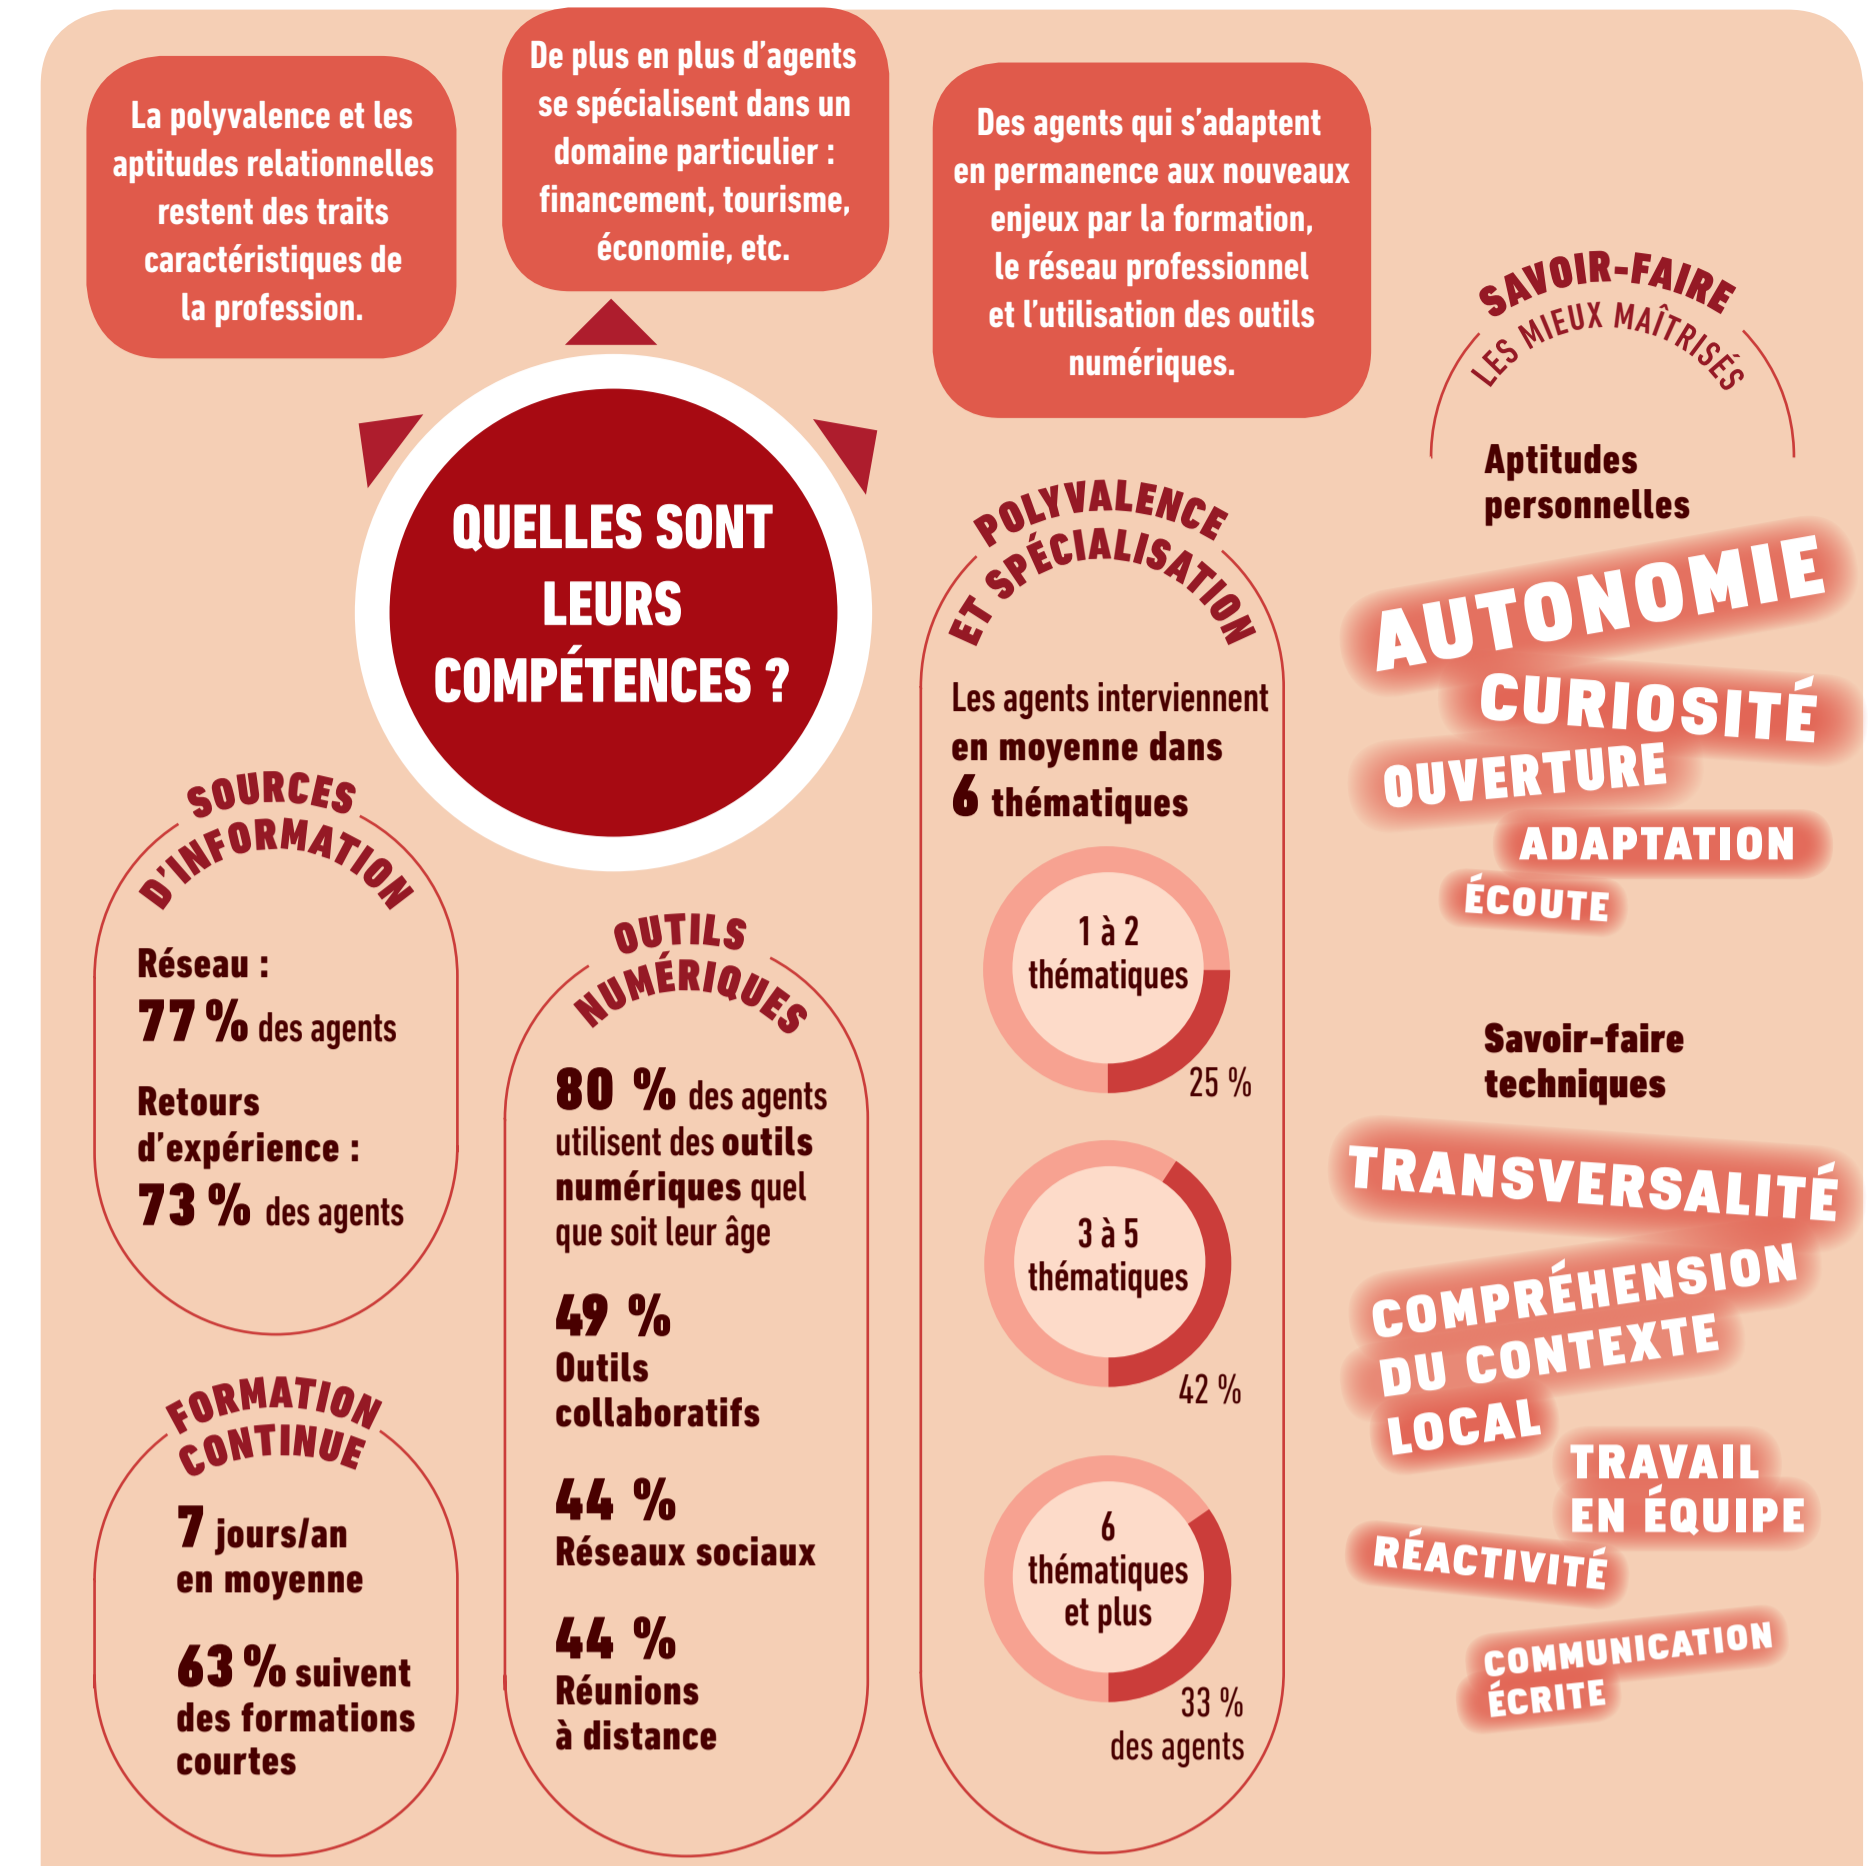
La polyvalence et les aptitudes relationnelles restent des traits caractéristiques de la profession.

De plus en plus d'agents se spécialisent dans un domaine particulier : financement, tourisme, économie, etc.

Des agents qui s'adaptent en permanence aux nouveaux enjeux par la formation, le réseau professionnel et l'utilisation des outils numériques.

QUELLES SONT LEURS COMPÉTENCES ?

SAVOIR-FAIRE LES MIEUX MAÎTRISÉS

Aptitudes personnelles

AUTONOMIE
CURIOSITÉ
OUVERTURE
ADAPTATION
ÉCOUTE

Savoir-faire techniques

TRANSVERSALITÉ
COMPRÉHENSION DU CONTEXTE LOCAL
TRAVAIL EN ÉQUIPE
RÉACTIVITÉ
COMMUNICATION ÉCRITE

POLYVALENCE ET SPÉCIALISATION

Les agents interviennent en moyenne dans 6 thématiques

1 à 2 thématiques
25 %

3 à 5 thématiques
42 %

6 thématiques et plus
33 % des agents

SOURCES D'INFORMATION

Réseau :
77 % des agents

Retours d'expérience :
73 % des agents

OUTILS NUMÉRIQUES

80 % des agents utilisent des outils numériques quel que soit leur âge

49 % Outils collaboratifs

44 % Réseaux sociaux

44 % Réunions à distance

FORMATION CONTINUE

7 jours/an en moyenne

63 % suivent des formations courtes